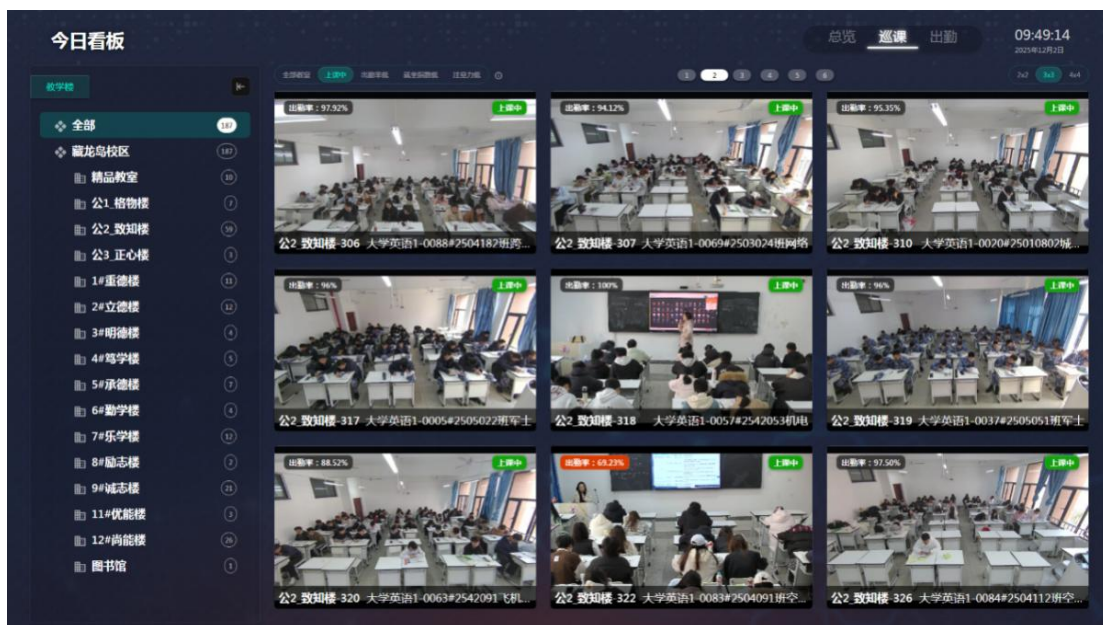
今日看板

总览 巡课 出勤

09:49:14
2025年12月2日

教学楼

全部 187
藏龙岛校区 187
精品教室 10
公1_格物楼 7
公2_致知楼 19
公3_正心楼 3
1#重德楼 11
2#立德楼 12
3#明德楼 4
4#笃学楼 5
5#承德楼 7
6#勤学楼 4
7#乐学楼 12
8#励志楼 2
9#诚志楼 21
11#优能楼 2
12#尚能楼 26
图书馆 1

全部教室 上课中 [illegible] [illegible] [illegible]

1 2 3 4 5 6

2x2 3x3 4x4

出勤率：97.92% 上课中
公2_致知楼-306 大学英语1-0088#2504182班药...

出勤率：94.12% 上课中
公2_致知楼-307 大学英语1-0069#2503024班网络

出勤率：95.35% 上课中
公2_致知楼-310 大学英语1-0020#25010802城...

出勤率：96% 上课中
公2_致知楼-317 大学英语1-0005#2505022班军士

出勤率：100% 上课中
公2_致知楼-318 大学英语1-0057#2542053机电

出勤率：96% 上课中
公2_致知楼-319 大学英语1-0037#2505051班军士

出勤率：88.52% 上课中
公2_致知楼-320 大学英语1-0063#2542091飞机...

出勤率：69.23% 上课中
公2_致知楼-322 大学英语1-0083#2504091班空...

出勤率：97.50% 上课中
公2_致知楼-326 大学英语1-0084#2504112班空...